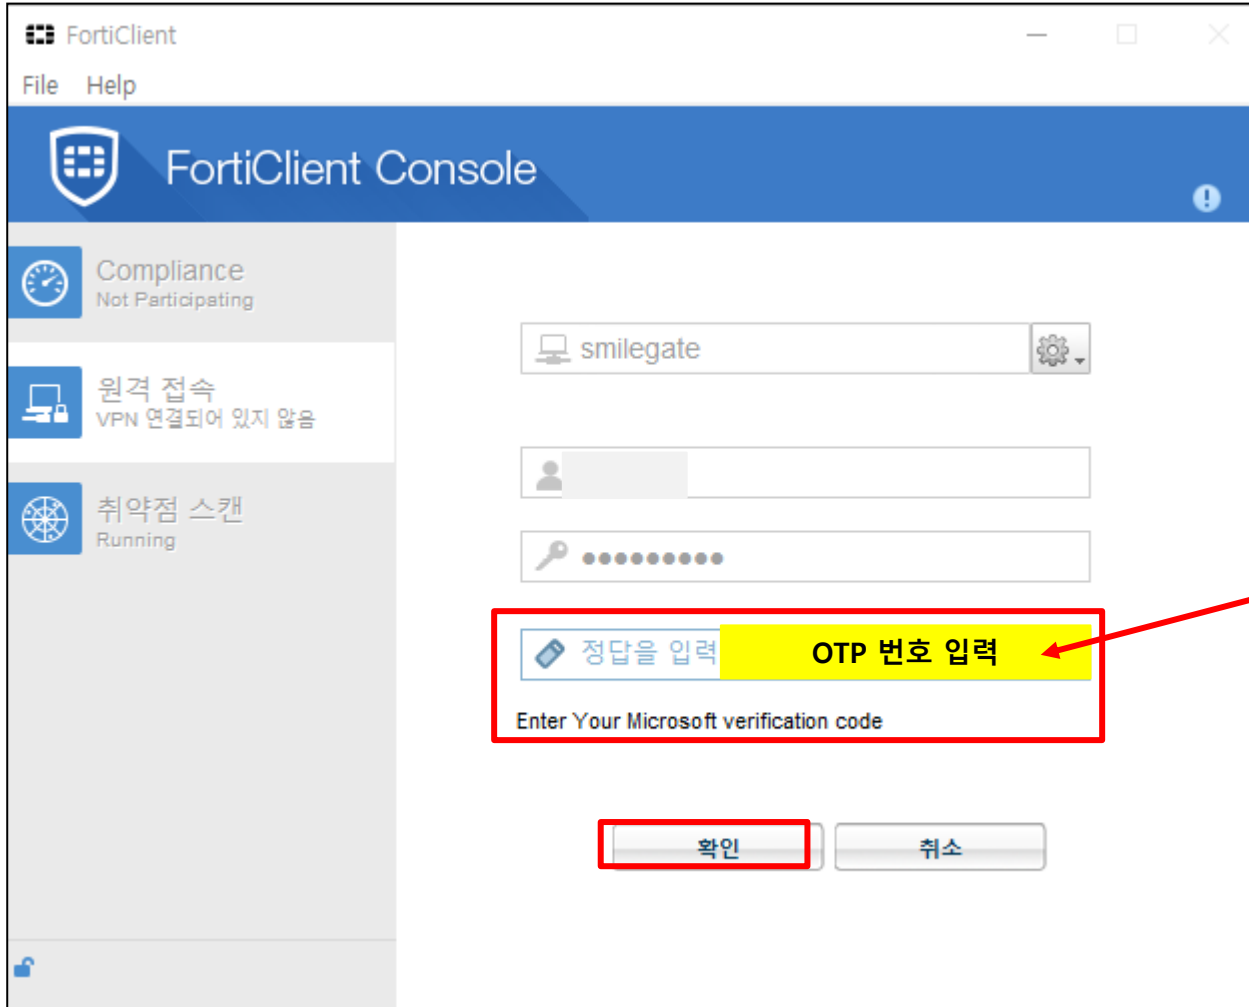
FortiClient

File Help

FortiClient Console

Compliance
Not Participating

원격 접속
VPN 연결되어 있지 않음

취약점 스캔
Running

smilegate

●●●●●●●●●

정답을 입력

OTP 번호 입력

Enter Your Microsoft verification code

확인

취소